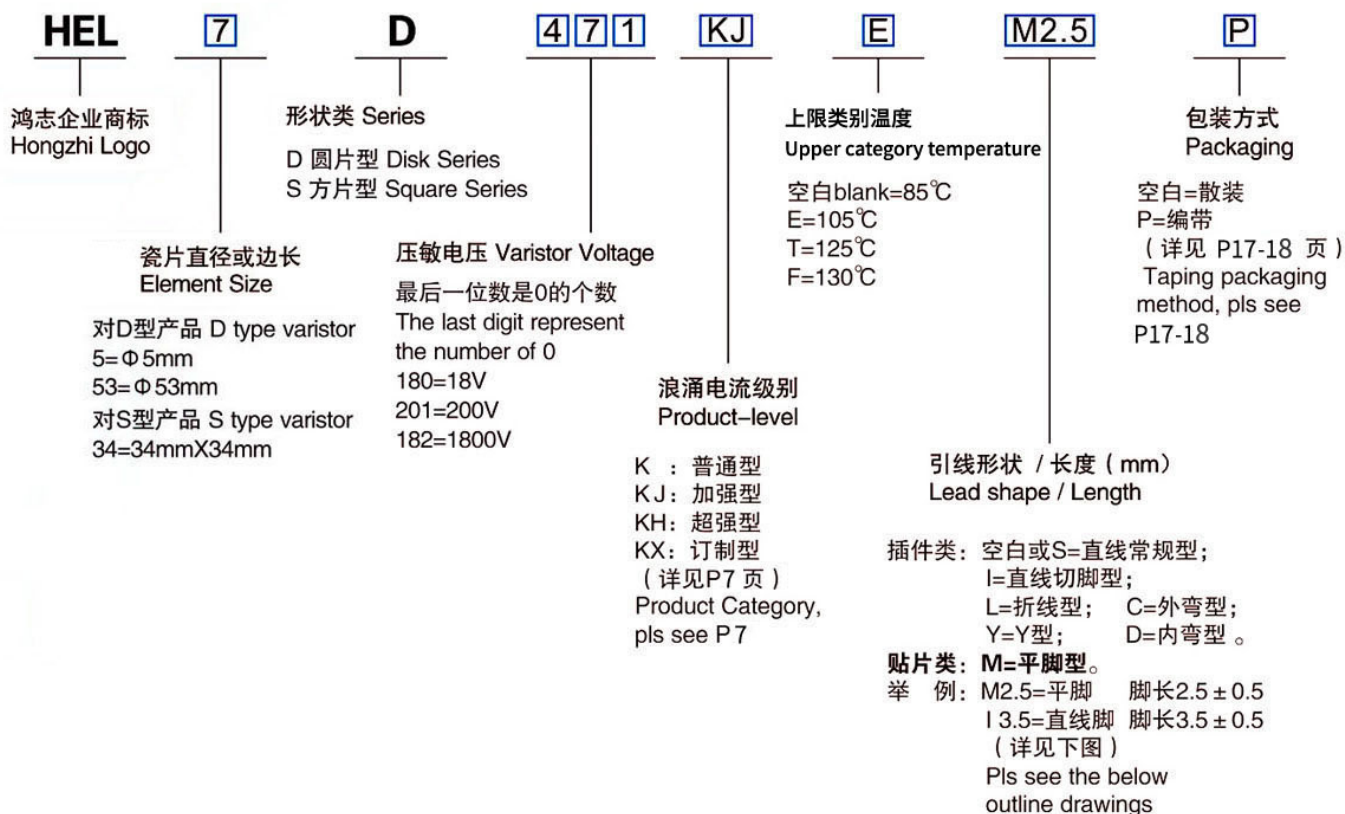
HEL 7 D 471 KJ E M2.5 P

鸿志企业商标
Hongzhi Logo

形状类 Series
D 圆片型 Disk Series
S 方片型 Square Series

上限类别温度
Upper category temperature
空白blank=85℃
E=105℃
T=125℃
F=130℃

包装方式
Packaging
空白=散装
P=编带
（详见 P17-18 页）
Taping packaging method, pls see P17-18

瓷片直径或边长
Element Size
对D型产品 D type varistor
5=Φ5mm
53=Φ53mm
对S型产品 S type varistor
34=34mmX34mm

压敏电压 Varistor Voltage
最后一位数是0的个数
The last digit represent the number of 0
180=18V
201=200V
182=1800V

浪涌电流级别
Product-level
K ：普通型
KJ：加强型
KH：超强型
KX：订制型
（详见P7 页）
Product Category, pls see P 7

引线形状 / 长度（mm）
Lead shape / Length
插件类：空白或S=直线常规型；
I=直线切脚型；
L=折线型； C=外弯型；
Y=Y型； D=内弯型 。
贴片类：M=平脚型。
举 例：M2.5=平脚 脚长2.5 ± 0.5
I 3.5=直线脚 脚长3.5 ± 0.5
（详见下图）
Pls see the below outline drawings